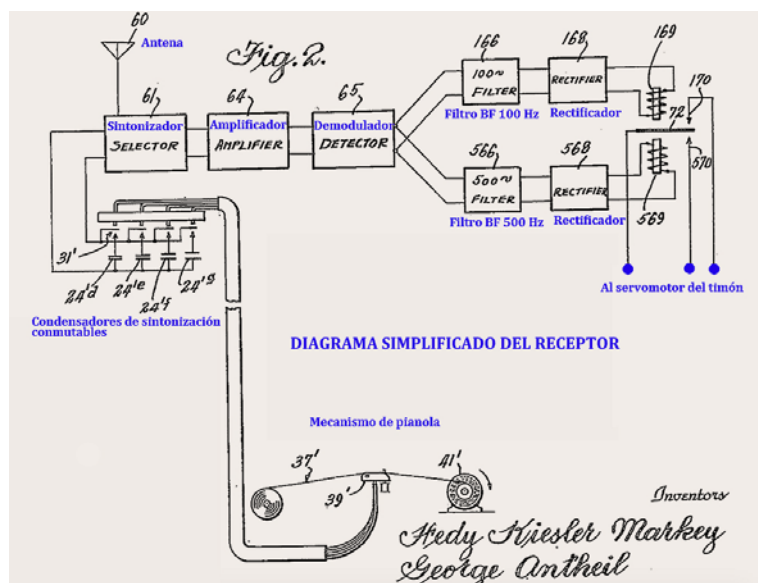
60
Antena
Fig. 2.
61
Sintonizador
SELECTOR
64
Amplificador
AMPLIFIER
65
Demodulador
DETECTOR
166
100~ FILTER
Filtro BF 100 Hz
168
RECTIFIER
Rectificador
169
170
72
566
500~ FILTER
Filtro BF 500 Hz
568
RECTIFIER
Rectificador
570
569
Al servomotor del timón
31'
24'd
24'e
24'f
24'g
Condensadores de sintonización conmutables
DIAGRAMA SIMPLIFICADO DEL RECEPTOR
Mecanismo de pianola
37'
39'
41'
Inventors
Hedy Kiesler Markey
George Antheil